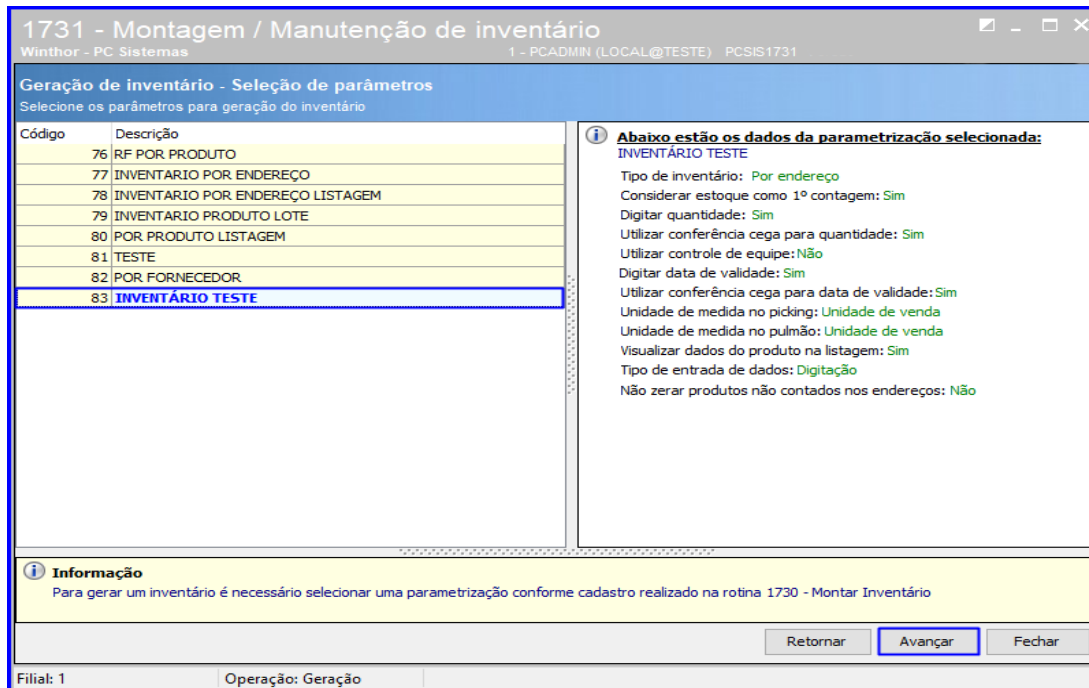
1731 - Montagem / Manutenção de inventário
Winthor - PC Sistemas
1 - PCADMIN (LOCAL@TESTE) PCSIS1731

Geração de inventário - Seleção de parâmetros
Selecione os parâmetros para geração do inventário

| Código | Descrição |
|---|---|
| 76 | RF POR PRODUTO |
| 77 | INVENTARIO POR ENDEREÇO |
| 78 | INVENTARIO POR ENDEREÇO LISTAGEM |
| 79 | INVENTARIO PRODUTO LOTE |
| 80 | POR PRODUTO LISTAGEM |
| 81 | TESTE |
| 82 | POR FORNECEDOR |
| 83 | INVENTÁRIO TESTE |

Abaixo estão os dados da parametrização selecionada:
INVENTÁRIO TESTE
Tipo de inventário: Por endereço
Considerar estoque como 1º contagem: Sim
Digitar quantidade: Sim
Utilizar conferência cega para quantidade: Sim
Utilizar controle de equipe: Não
Digitar data de validade: Sim
Utilizar conferência cega para data de validade: Sim
Unidade de medida no picking: Unidade de venda
Unidade de medida no pulmão: Unidade de venda
Visualizar dados do produto na listagem: Sim
Tipo de entrada de dados: Digitação
Não zerar produtos não contados nos endereços: Não

Informação
Para gerar um inventário é necessário selecionar uma parametrização conforme cadastro realizado na rotina 1730 - Montar Inventário

Retornar
Avançar
Fechar

Filial: 1
Operação: Geração